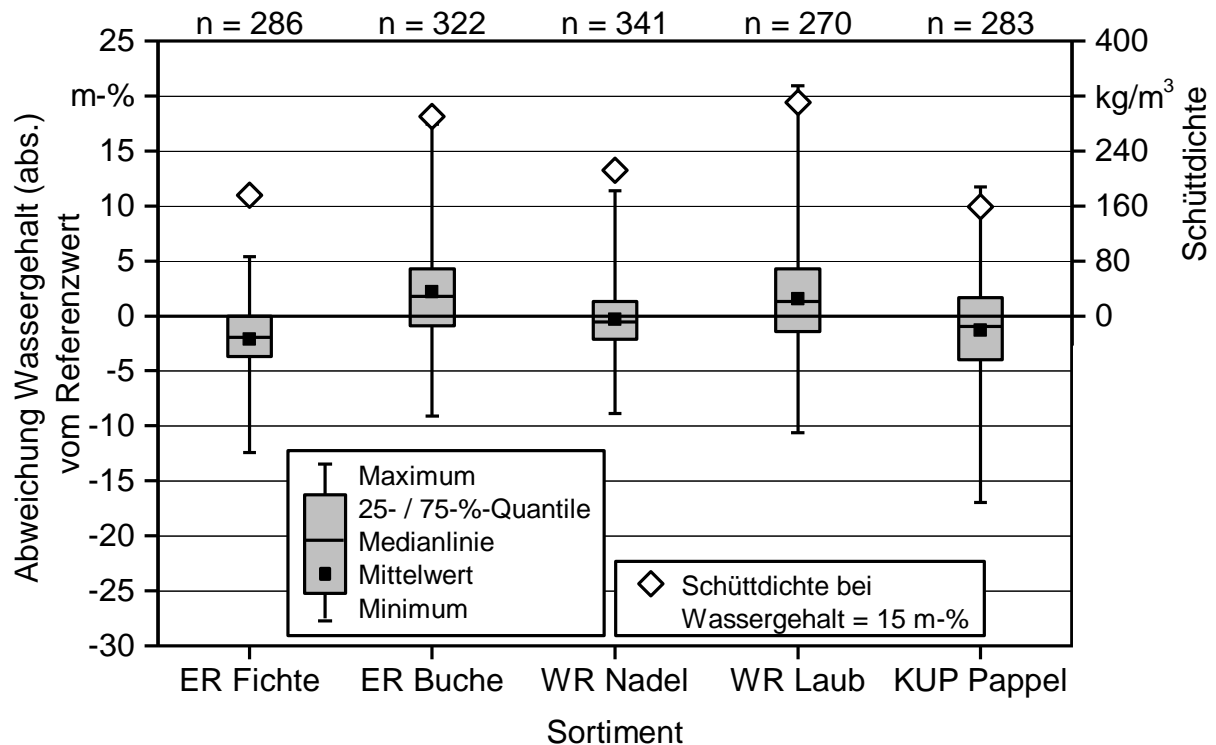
n = 286 n = 322 n = 341 n = 270 n = 283

Abweichung Wassergehalt (abs.) vom Referenzwert

25
m-%
15
10
5
0
-5
-10
-15
-20
-25
-30

400
kg/m$^3$
240
160
80
0

Schüttdichte

Maximum
25- / 75-%-Quantile
Medianlinie
Mittelwert
Minimum

Schüttdichte bei Wassergehalt = 15 m-%

ER Fichte ER Buche WR Nadel WR Laub KUP Pappel

Sortiment